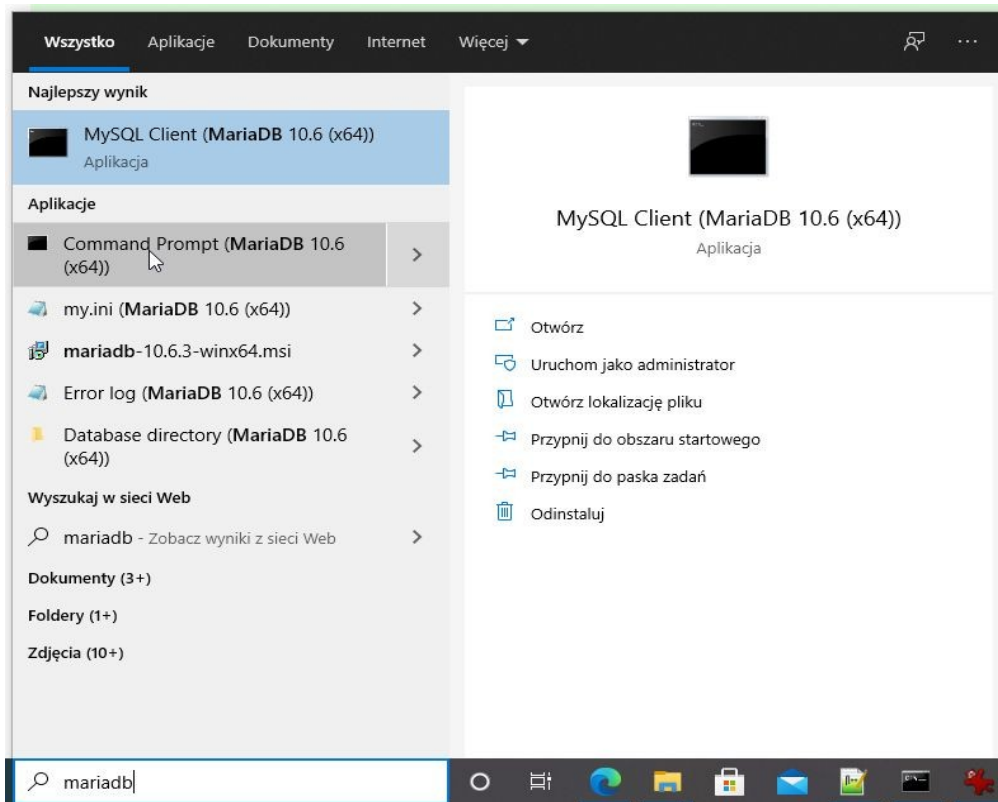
Wszystko Aplikacje Dokumenty Internet Więcej ▾ ···

Najlepszy wynik

MySQL Client (MariaDB 10.6 (x64))
Aplikacja

Aplikacje

Command Prompt (MariaDB 10.6 (x64)) >

my.ini (MariaDB 10.6 (x64)) >

mariadb-10.6.3-winx64.msi >

Error log (MariaDB 10.6 (x64)) >

Database directory (MariaDB 10.6 (x64)) >

Wyszukaj w sieci Web

mariadb - Zobacz wyniki z sieci Web >

Dokumenty (3+)

Foldery (1+)

Zdjęcia (10+)

MySQL Client (MariaDB 10.6 (x64))
Aplikacja

Otwórz

Uruchom jako administrator

Otwórz lokalizację pliku

Przypnij do obszaru startowego

Przypnij do paska zadań

Odinstaluj

mariadb